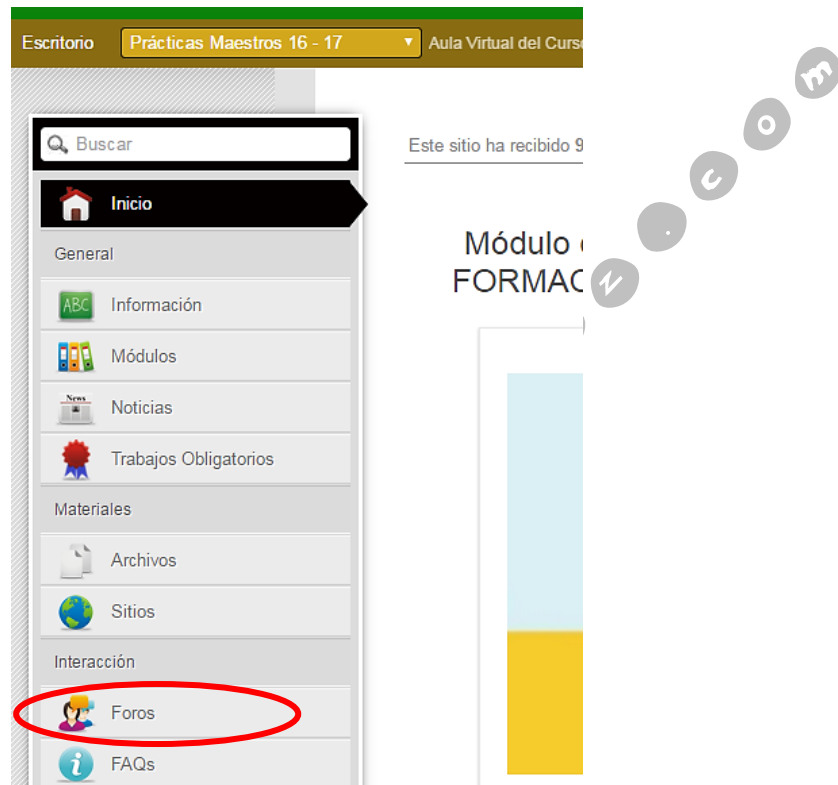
Escritorio Prácticas Maestros 16 - 17 Aula Virtual del Curs

Buscar

Este sitio ha recibido 9

Inicio

General

Información

Módulos

Noticias

Trabajos Obligatorios

Materiales

Archivos

Sitios

Interacción

Foros

FAQs

Módulo
FORMAC

z.com